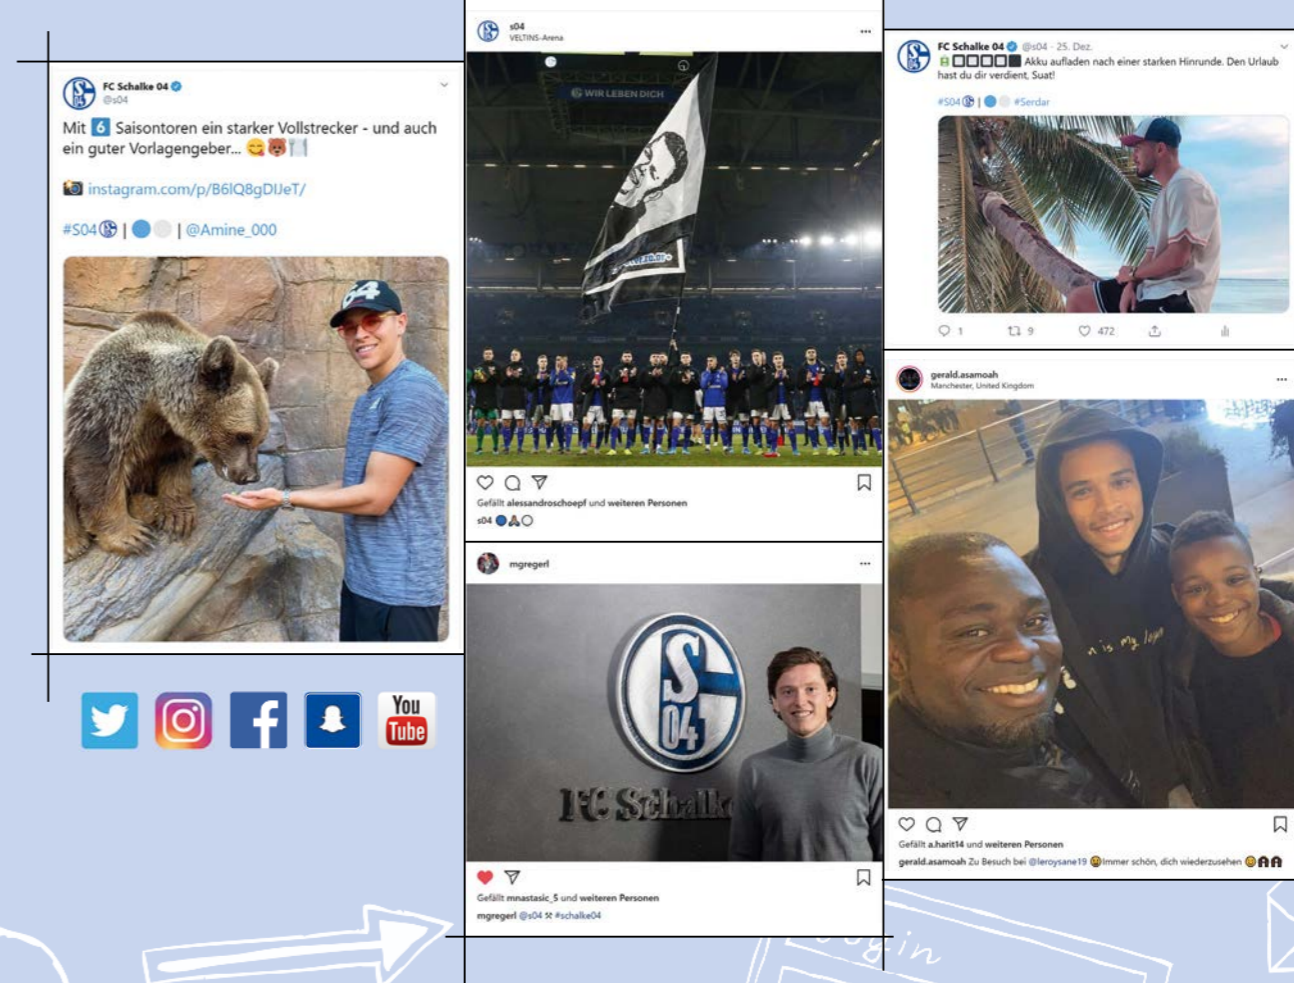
FC Schalke 04
@s04

Mit 6 Saisontoren ein starker Vollstrecker - und auch ein guter Vorlagengeber... 😋🐻🍴

📷 instagram.com/p/B6lQ8gDlJeT/

#S04 | 🔵⚪ | @Amine_000

You Tube

s04
VELTINS-Arena

WIR LEBEN DICH

Gefällt alessandroschoepf und weiteren Personen
s04 🔵🙏⚪

mgregerl

FC Schalke

Gefällt mnastasic_5 und weiteren Personen
mgregerl @s04 ⚒ #schalke04

FC Schalke 04 @s04 · 25. Dez.
Akku aufladen nach einer starken Hinrunde. Den Urlaub hast du dir verdient, Suat!

#S04 | 🔵⚪ #Serdar

1 9 472

gerald.asamoah
Manchester, United Kingdom

Gefällt a.harit14 und weiteren Personen
gerald.asamoah Zu Besuch bei @leroysane19 😉Immer schön, dich wiederzusehen 😉